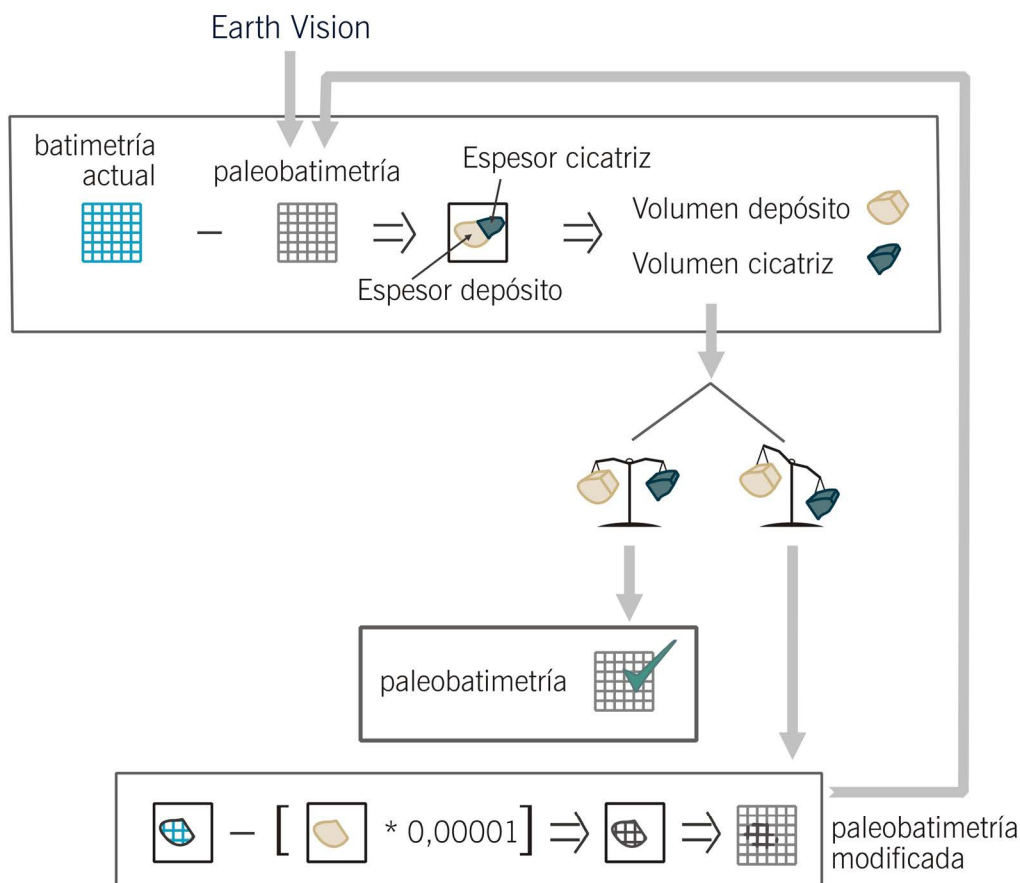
Earth Vision

batimetría actual

paleobatimetría

Espesor cicatriz

Espesor depósito

Volumen depósito

Volumen cicatriz

paleobatimetría

$- [ \quad * 0,00001 ] \Rightarrow \quad \Rightarrow$

paleobatimetría modificada